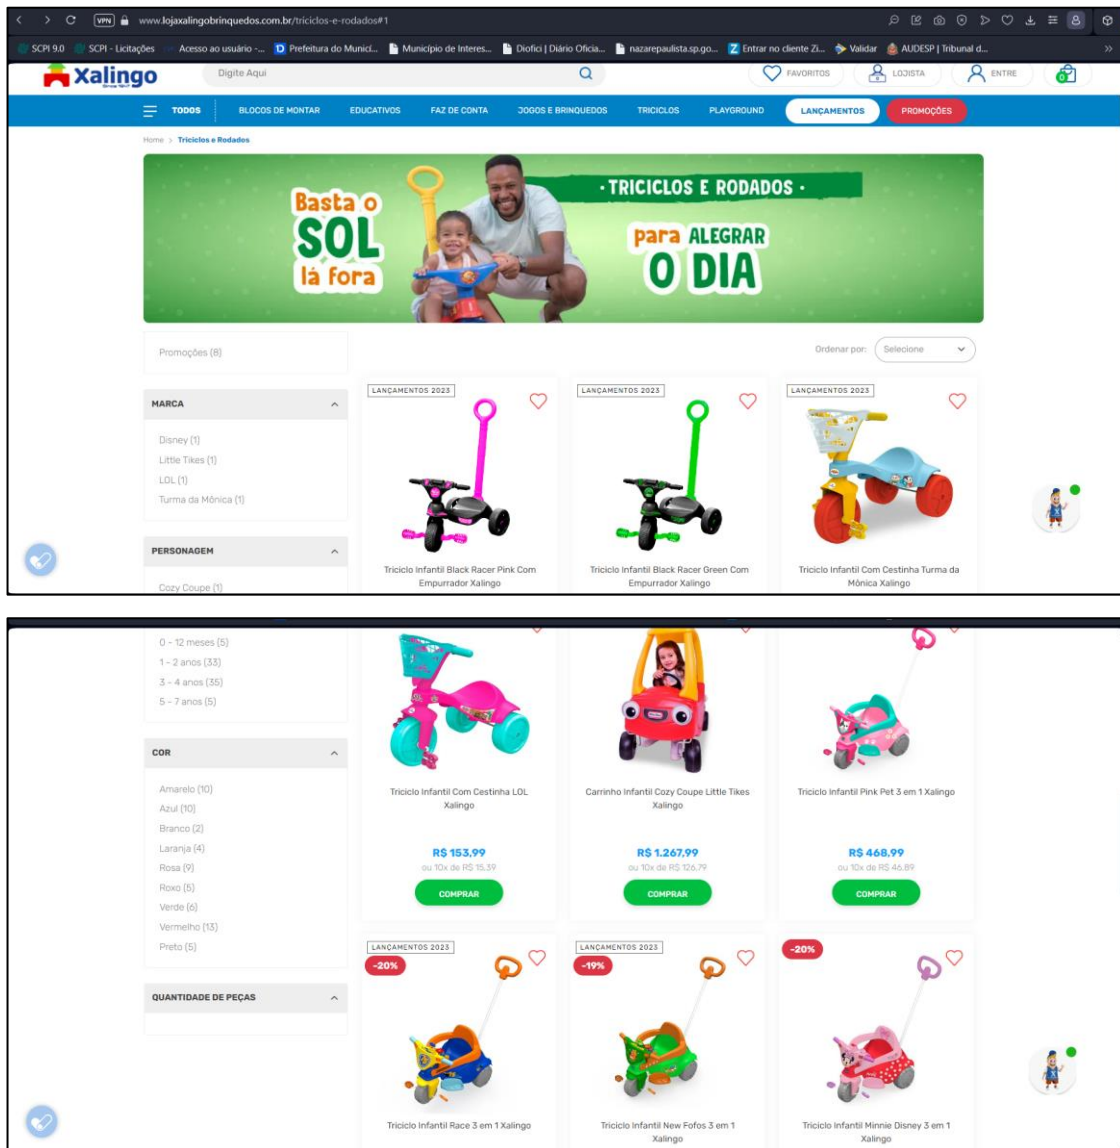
www.lojaxalingobrinquedos.com.br/triciclos-e-rodados#1

SCPI 9.0 SCPI - Licitações Acesso ao usuário -... Prefeitura do Municí... Município de Interes... Diofici | Diário Oficia... nazarepaulista.sp.go... Entrar no cliente Zi... Validar AUDESP | Tribunal d...

Xalingo

Digite Aqui

FAVORITOS LOJISTA ENTRE

TODOS BLOCOS DE MONTAR EDUCATIVOS FAZ DE CONTA JOGOS E BRINQUEDOS TRICICLOS PLAYGROUND LANÇAMENTOS PROMOÇÕES

Home > Triciclos e Rodados

Basta o SOL lá fora

· TRICICLOS E RODADOS ·

para ALEGRAR O DIA

Promoções (8)

Ordenar por: Selecione

MARCA

Disney (1)
Little Tikes (1)
LOL (1)
Turma da Mônica (1)

PERSONAGEM

Cozy Coupe (1)

LANÇAMENTOS 2023

Triciclo Infantil Black Racer Pink Com Empurrador Xalingo

LANÇAMENTOS 2023

Triciclo Infantil Black Racer Green Com Empurrador Xalingo

LANÇAMENTOS 2023

Triciclo Infantil Com Cestinha Turma da Mônica Xalingo

0 - 12 meses (5)
1 - 2 anos (33)
3 - 4 anos (35)
5 - 7 anos (5)

COR

Amarelo (10)
Azul (10)
Branco (2)
Laranja (4)
Rosa (9)
Roxo (5)
Verde (6)
Vermelho (13)
Preto (5)

QUANTIDADE DE PEÇAS

Triciclo Infantil Com Cestinha LOL Xalingo

R$ 153,99
ou 10x de R$ 15,39

COMPRAR

Carrinho Infantil Cozy Coupe Little Tikes Xalingo

R$ 1.267,99
ou 10x de R$ 126,79

COMPRAR

Triciclo Infantil Pink Pet 3 em 1 Xalingo

R$ 468,99
ou 10x de R$ 46,89

COMPRAR

LANÇAMENTOS 2023
-20%

Triciclo Infantil Race 3 em 1 Xalingo

LANÇAMENTOS 2023
-19%

Triciclo Infantil New Fofos 3 em 1 Xalingo

-20%

Triciclo Infantil Minnie Disney 3 em 1 Xalingo